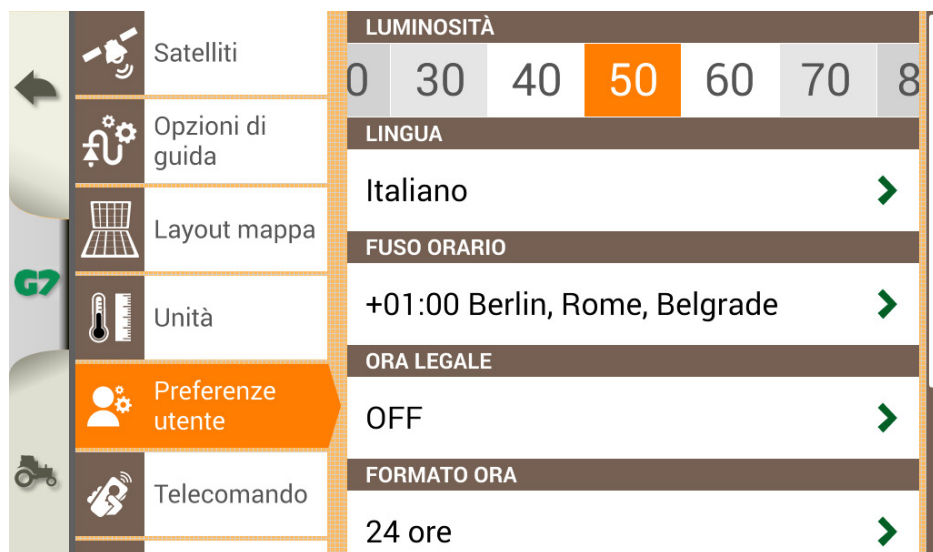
G7

Satelliti

Opzioni di guida

Layout mappa

Unità

Preferenze utente

Telecomando

LUMINOSITÀ

0 30 40 50 60 70 8

LINGUA

Italiano

FUSO ORARIO

+01:00 Berlin, Rome, Belgrade

ORA LEGALE

OFF

FORMATO ORA

24 ore